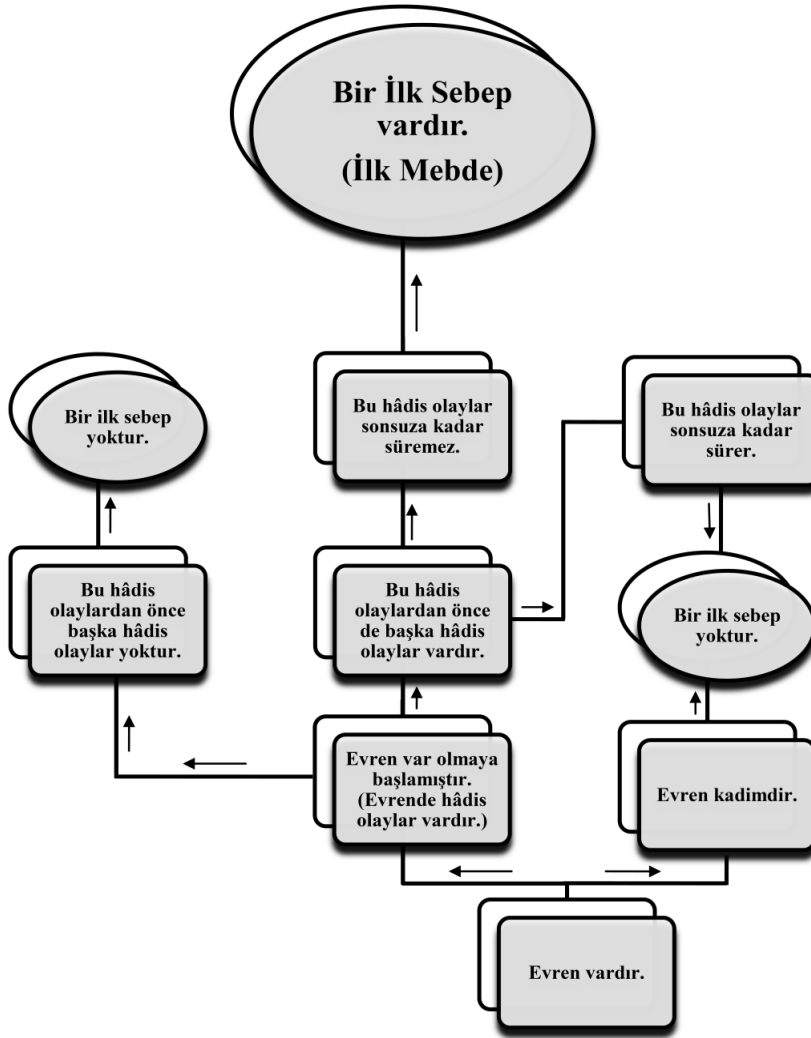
Bir İlk Sebep vardır. (İlk Mebde)

Bir ilk sebep yoktur.

Bu hâdis olaylar sonsuza kadar süremez.

Bu hâdis olaylar sonsuza kadar sürer.

Bu hâdis olaylardan önce başka hâdis olaylar yoktur.

Bu hâdis olaylardan önce de başka hâdis olaylar vardır.

Bir ilk sebep yoktur.

Evren var olmaya başlamıştır. (Evrende hâdis olaylar vardır.)

Evren kadimdir.

Evren vardır.